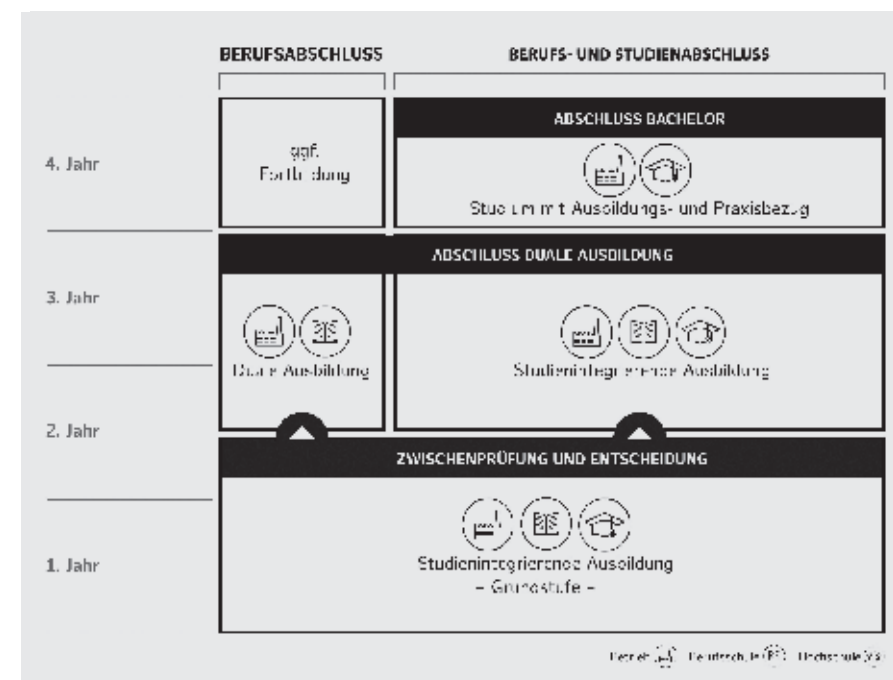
BERUFSABSCHLUSS

BERUFS- UND STUDIENABSCHLUSS

4. Jahr

ggf. Fortbildung

ABSCHLUSS BACHELOR

Studium mit Ausbildungs- und Praxisbezug

ABSCHLUSS DUALE AUSBILDUNG

3. Jahr

Duale Ausbildung

Studienintegrierende Ausbildung

2. Jahr

ZWISCHENPRÜFUNG UND ENTSCHEIDUNG

1. Jahr

Studienintegrierende Ausbildung
– Grundstufe –

Betrieb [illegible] Berufsschule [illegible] Hochschule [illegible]